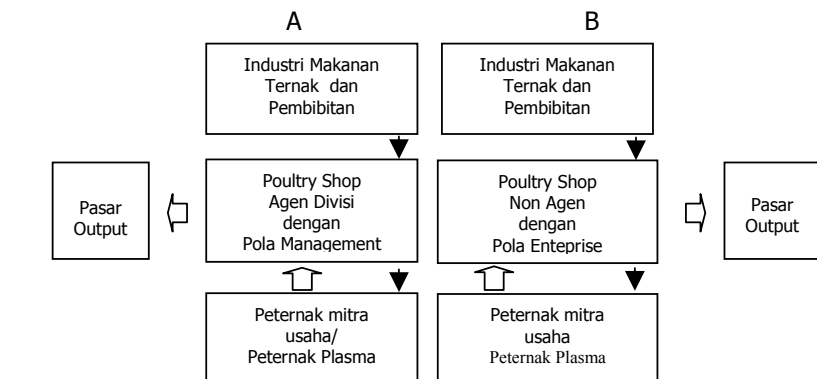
A

B

Industri Makanan Ternak dan Pembibitan

Industri Makanan Ternak dan Pembibitan

Pasar Output

Poultry Shop Agen Divisi dengan Pola Management

Poultry Shop Non Agen dengan Pola Entepirse

Pasar Output

Peternak mitra usaha/ Peternak Plasma

Peternak mitra usaha Peternak Plasma